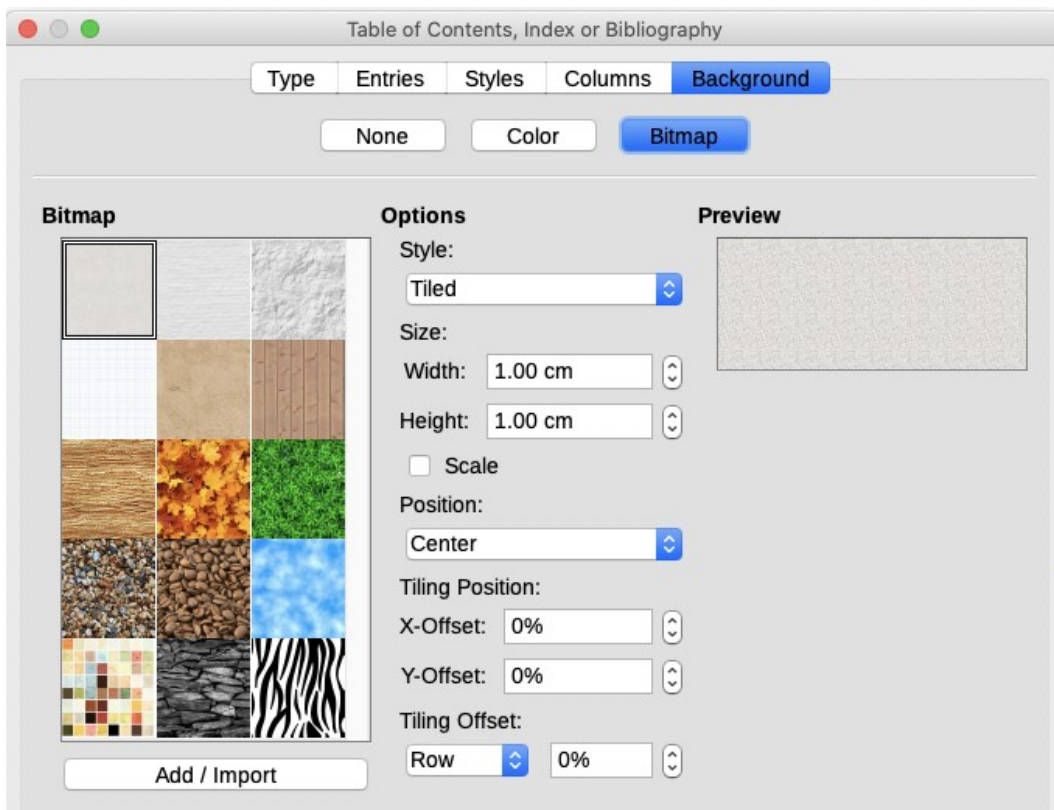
Table of Contents, Index or Bibliography

Type | Entries | Styles | Columns | Background

None | Color | Bitmap

Bitmap

Add / Import

Options

Style:

Tiled

Size:

Width: 1.00 cm

Height: 1.00 cm

Scale

Position:

Center

Tiling Position:

X-Offset: 0%

Y-Offset: 0%

Tiling Offset:

Row 0%

Preview